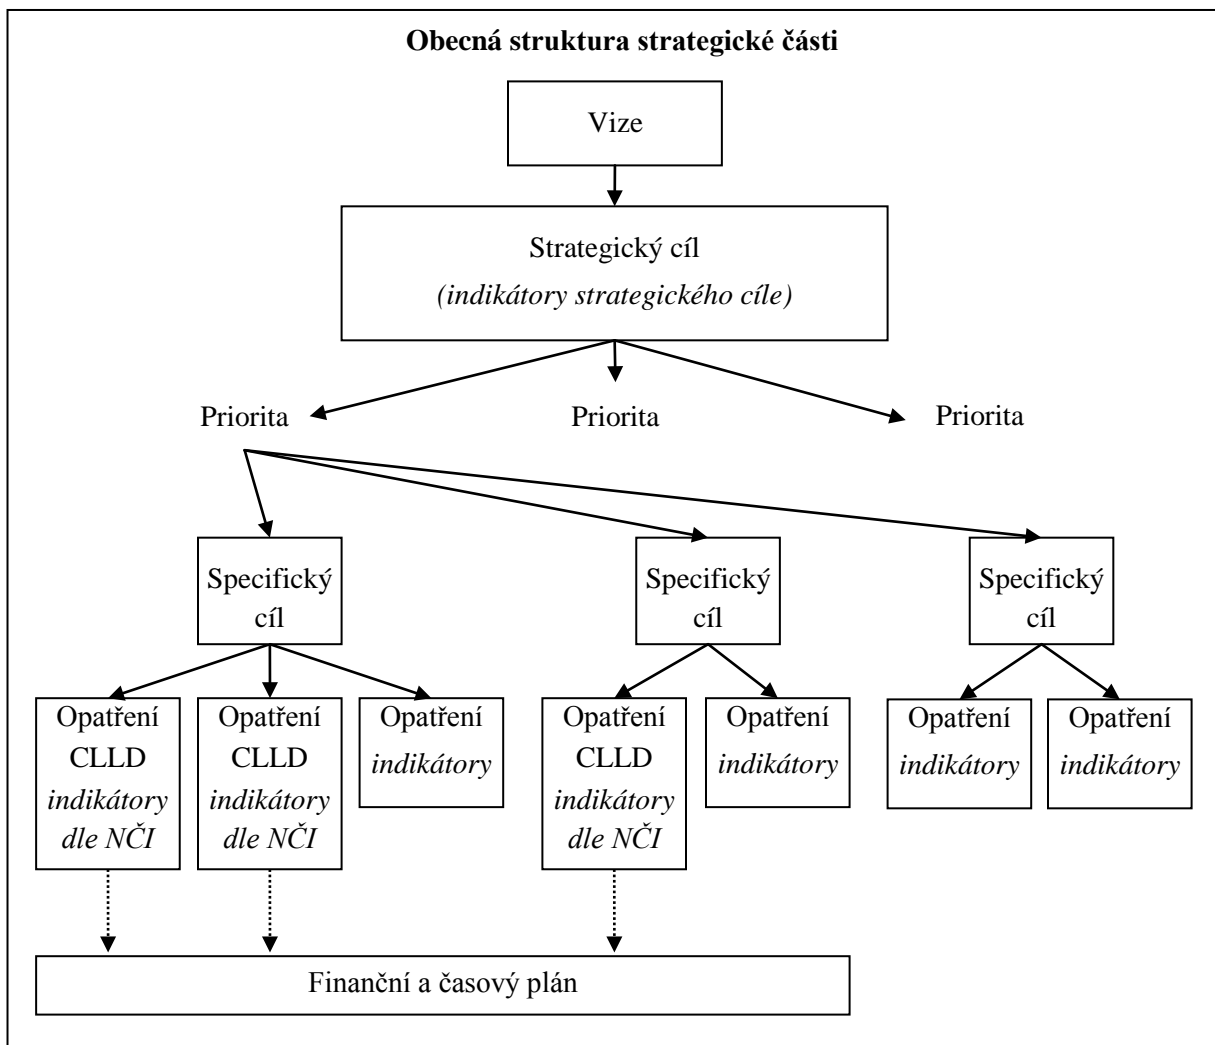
**Obecná struktura strategické části**

Vize

Strategický cíl
*(indikátory strategického cíle)*

Priorita

Priorita

Priorita

Specifický cíl

Specifický cíl

Specifický cíl

Opatření CLLD *indikátory dle NČI*

Opatření CLLD *indikátory dle NČI*

Opatření *indikátory*

Opatření CLLD *indikátory dle NČI*

Opatření *indikátory*

Opatření *indikátory*

Opatření *indikátory*

Finanční a časový plán